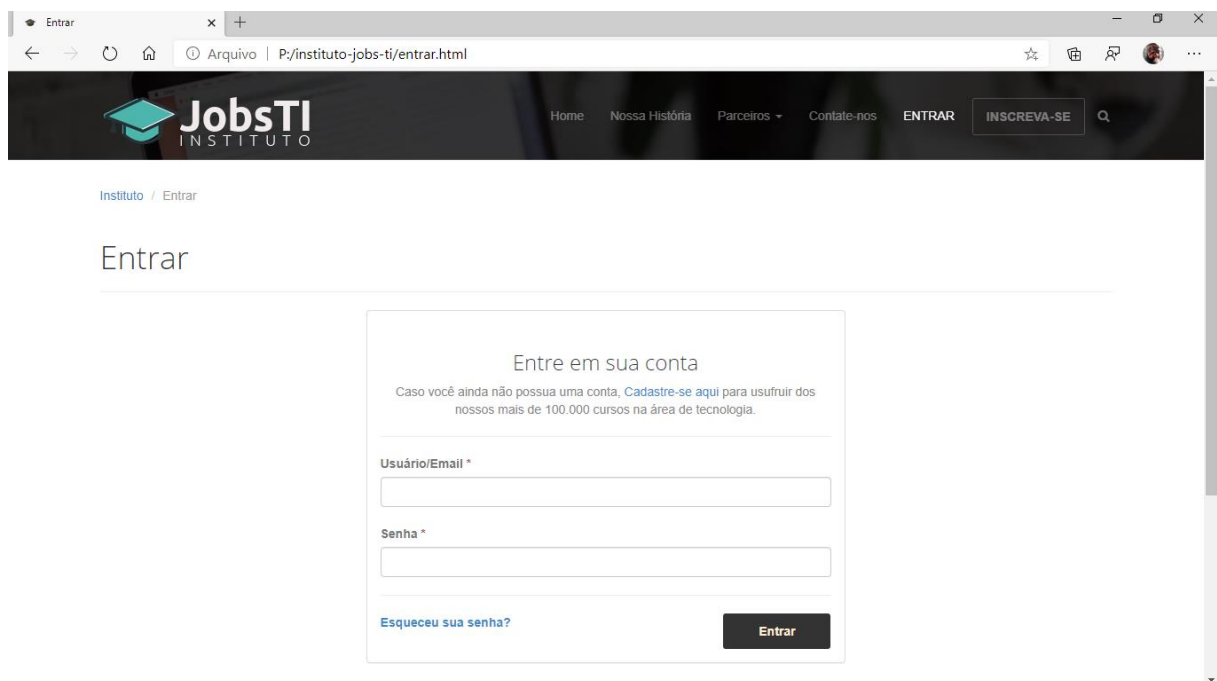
Entrar

Arquivo | P:/instituto-jobs-ti/entrar.html

JobsTI
INSTITUTO

Home Nossa História Parceiros Contate-nos ENTRAR INSCREVA-SE

Instituto / Entrar

Entrar

Entre em sua conta

Caso você ainda não possua uma conta, Cadastre-se aqui para usufruir dos nossos mais de 100.000 cursos na área de tecnologia.

Usuário/Email *

Senha *

Esqueceu sua senha?

Entrar